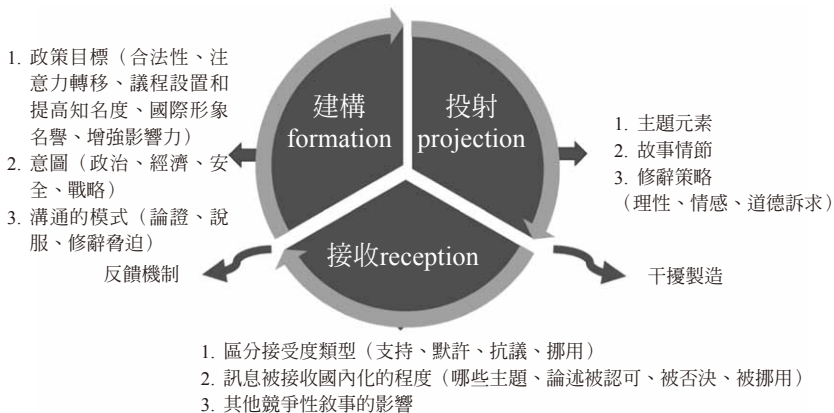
1. 政策目標（合法性、注意力轉移、議程設置和提高知名度、國際形象名譽、增強影響力）
2. 意圖（政治、經濟、安全、戰略）
3. 溝通的模式（論證、說服、修辭脅迫）

建構
formation

投射
projection

1. 主題元素
2. 故事情節
3. 修辭策略
（理性、情感、道德訴求）

接收reception

反饋機制

干擾製造

1. 區分接受度類型（支持、默許、抗議、挪用）
2. 訊息被接收國內化的程度（哪些主題、論述被認可、被否決、被挪用）
3. 其他競爭性敘事的影響